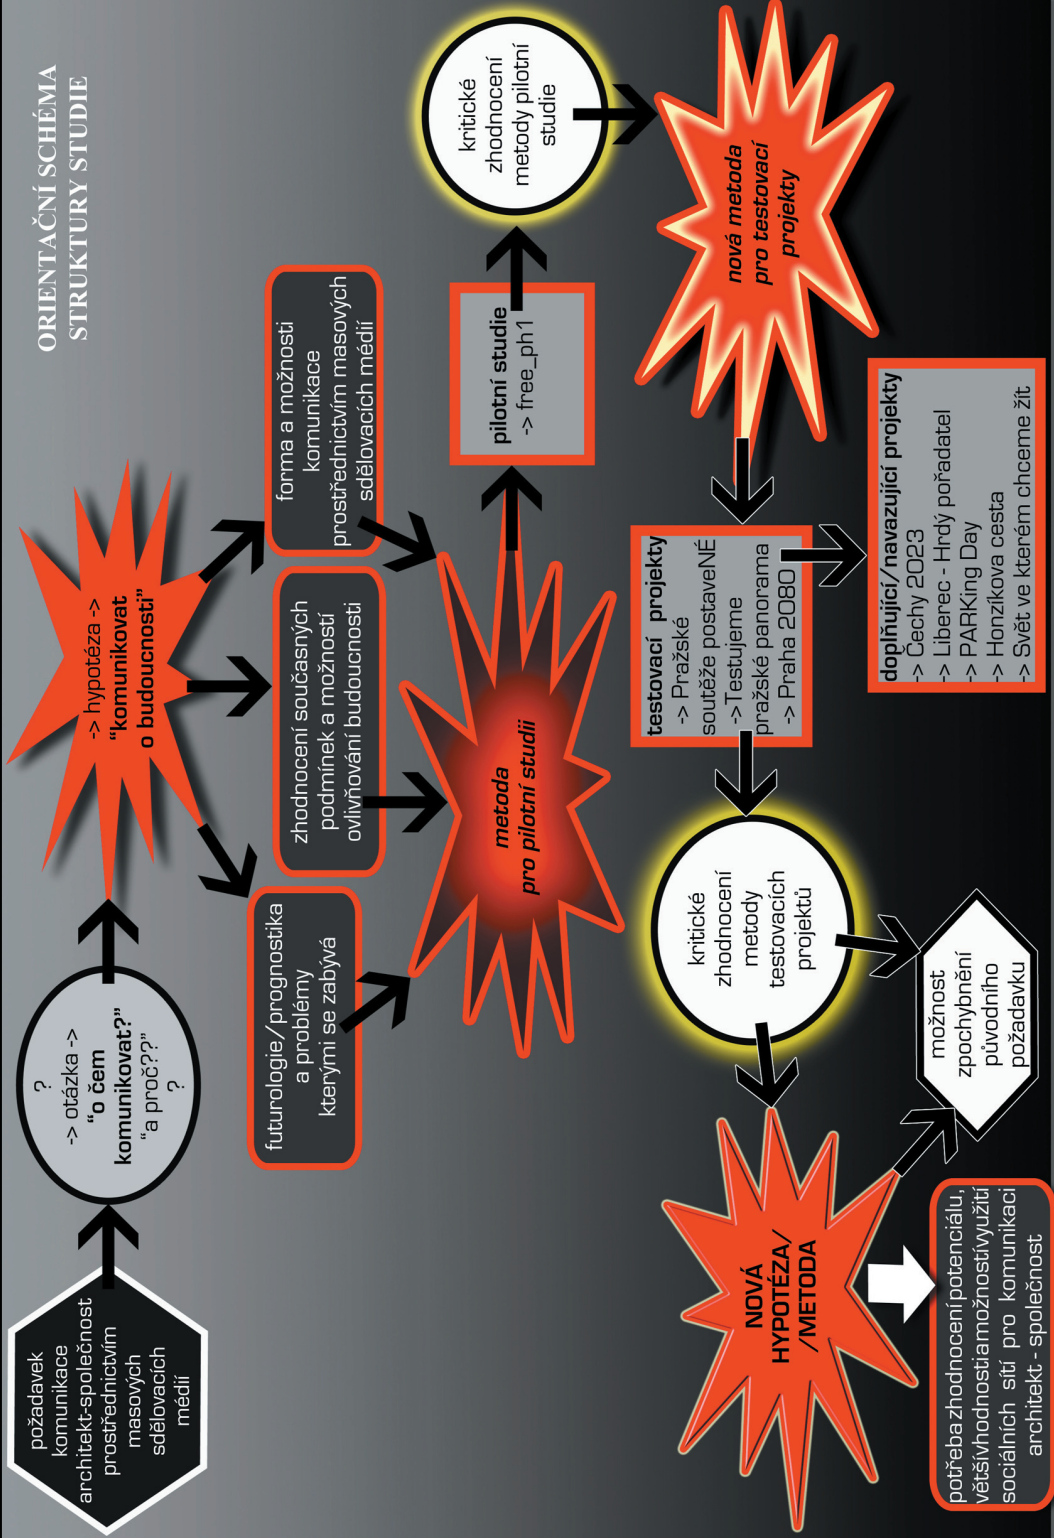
ORIENTAČNÍ SCHÉMA STRUKTURY STUDIE

požadavek komunikace architekt-společnost prostřednictvím masových sdělovacích médií

? -> otázka -> "o čem komunikovat?" "a proč??" ?

-> hypotéza -> "komunikovat o budoucnosti"

futurologie/prognostika a problémy kterými se zabývá

zhodnocení současných podmínek a možností ovlivňování budoucnosti

forma a možnosti komunikace prostřednictvím masových sdělovacích médií

metoda pro pilotní studii

pilotní studie -> free_ph1

kritické zhodnocení metody pilotní studie

nová metoda pro testovací projekty

testovací projekty
-> Pražské soutěže postaveNÉ
->Testujeme pražské panorama
-> Praha 2080

doplňující/navazující projekty
-> Čechy 2023
-> Liberec - Hrdý pořadatel
-> PARKing Day
-> Honzíkova cesta
-> Svět ve kterém chceme žít

kritické zhodnocení metody testovacích projektů

možnost zpochybnění původního požadavku

NOVÁ HYPOTÉZA/ /METODA

potřeba zhodnocení potenciálu, větší vhodnosti a možností využití sociálních sítí pro komunikaci architekt - společnost